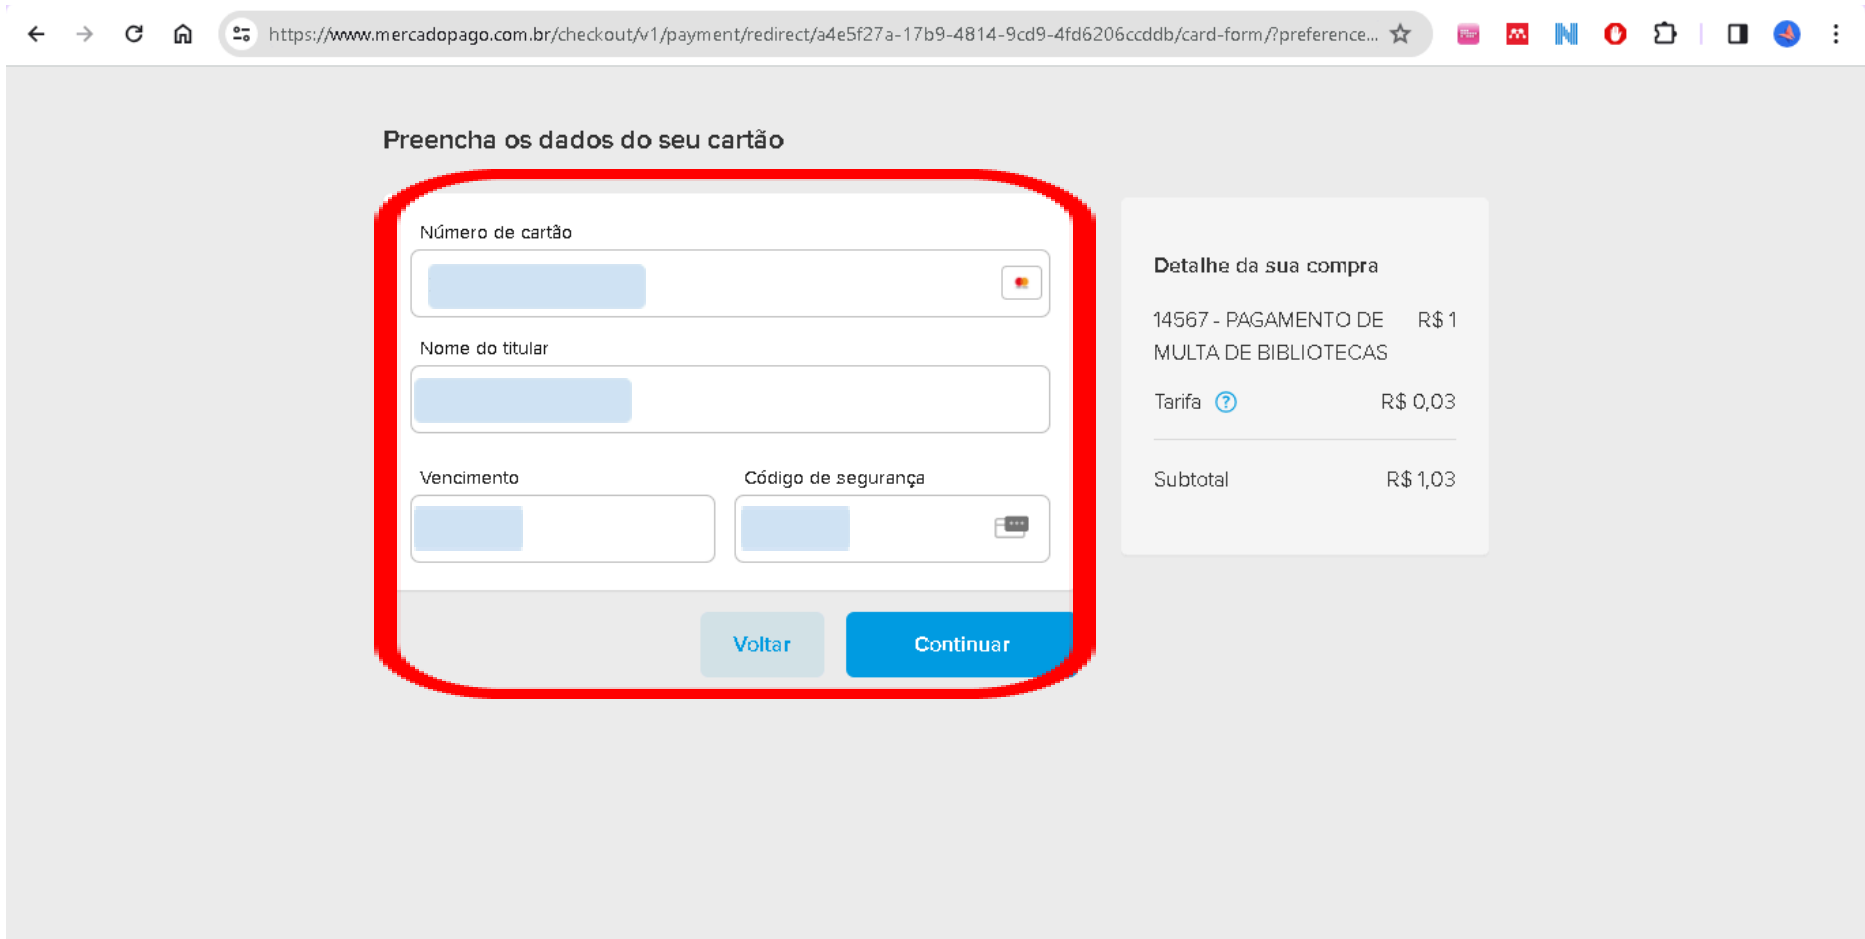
https://www.mercadopago.com.br/checkout/v1/payment/redirect/a4e5f27a-17b9-4814-9cd9-4fd6206ccddb/card-form/?preference...

Preencha os dados do seu cartão

Número de cartão

Nome do titular

Vencimento

Código de segurança

Voltar

Continuar

Detalhe da sua compra

14567 - PAGAMENTO DE MULTA DE BIBLIOTECAS R$ 1

Tarifa R$ 0,03

Subtotal R$ 1,03